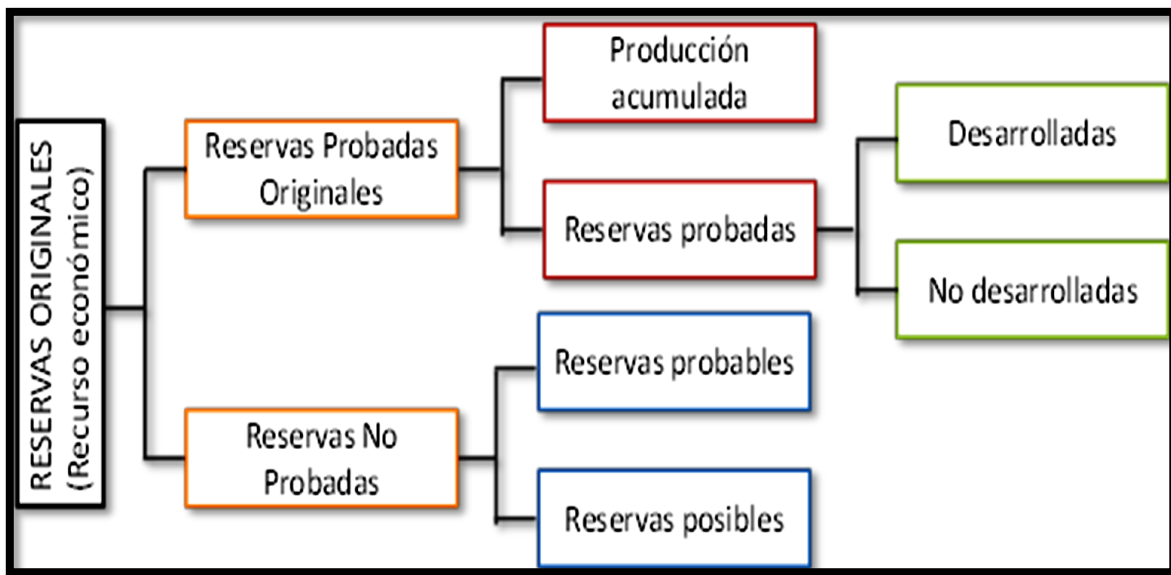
RESERVAS ORIGINALES
(Recurso económico)

Reservas Probadas Originales

Producción acumulada

Reservas probadas

Desarrolladas

No desarrolladas

Reservas No Probadas

Reservas probables

Reservas posibles